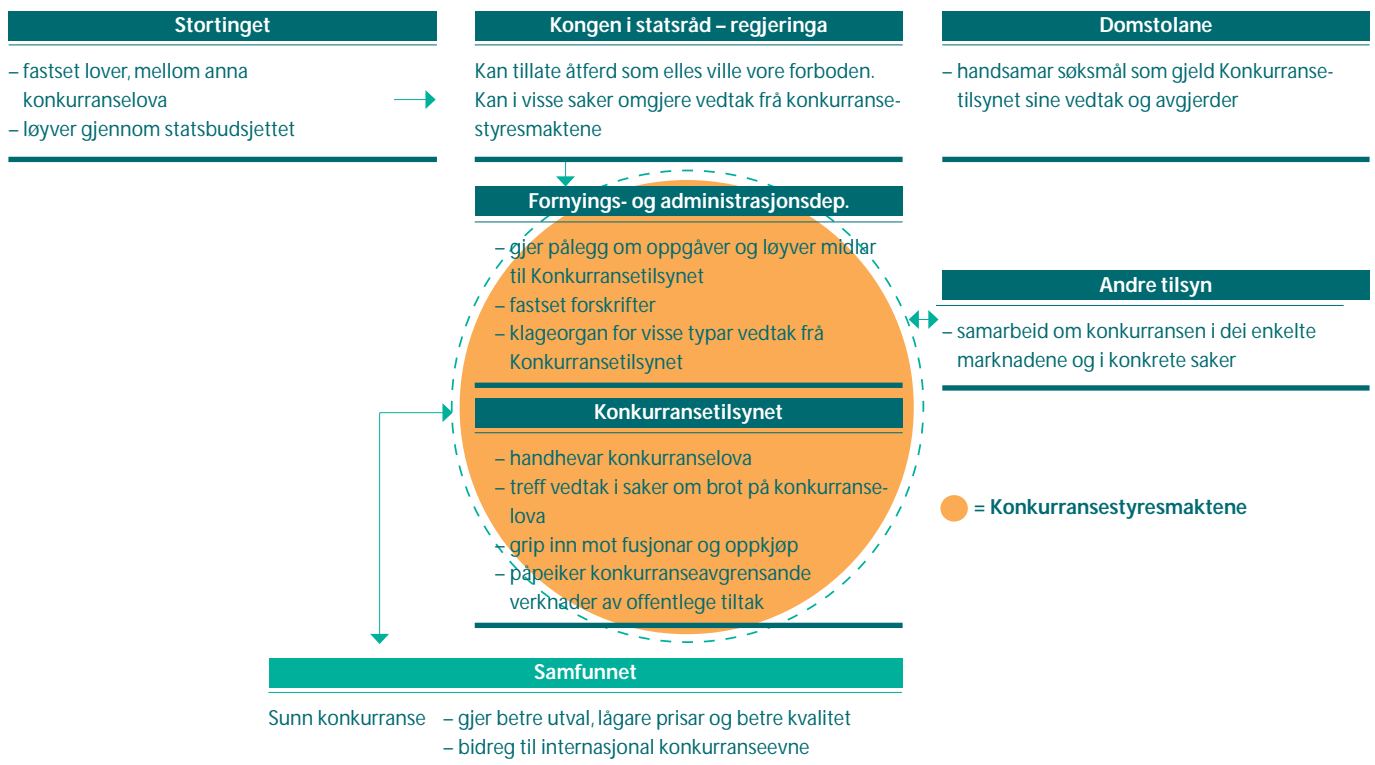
Stortinget

– fastset lover, mellom anna konkurranselova
– løyver gjennom statsbudsjettet

Kongen i statsråd – regjeringa

Kan tillate åtferd som elles ville vore forboden. Kan i visse saker omgjere vedtak frå konkurransestyresmaktene

Domstolane

– handsamar søksmål som gjeld Konkurransetilsynet sine vedtak og avgjerder

Fornyings- og administrasjonsdep.

– gjer pålegg om oppgåver og løyver midlar til Konkurransetilsynet
– fastset forskrifter
– klageorgan for visse typar vedtak frå Konkurransetilsynet

Andre tilsyn

– samarbeid om konkurransen i dei enkelte marknadene og i konkrete saker

Konkurransetilsynet

– handhevar konkurranselova
– treff vedtak i saker om brot på konkurranselova
– grip inn mot fusjonar og oppkjøp
– påpeiker konkurranseavgrensande verknader av offentlege tiltak

= Konkurransestyresmaktene

Samfunnet

Sunn konkurranse – gjer betre utval, lågare prisar og betre kvalitet
– bidreg til internasjonal konkurranseevne